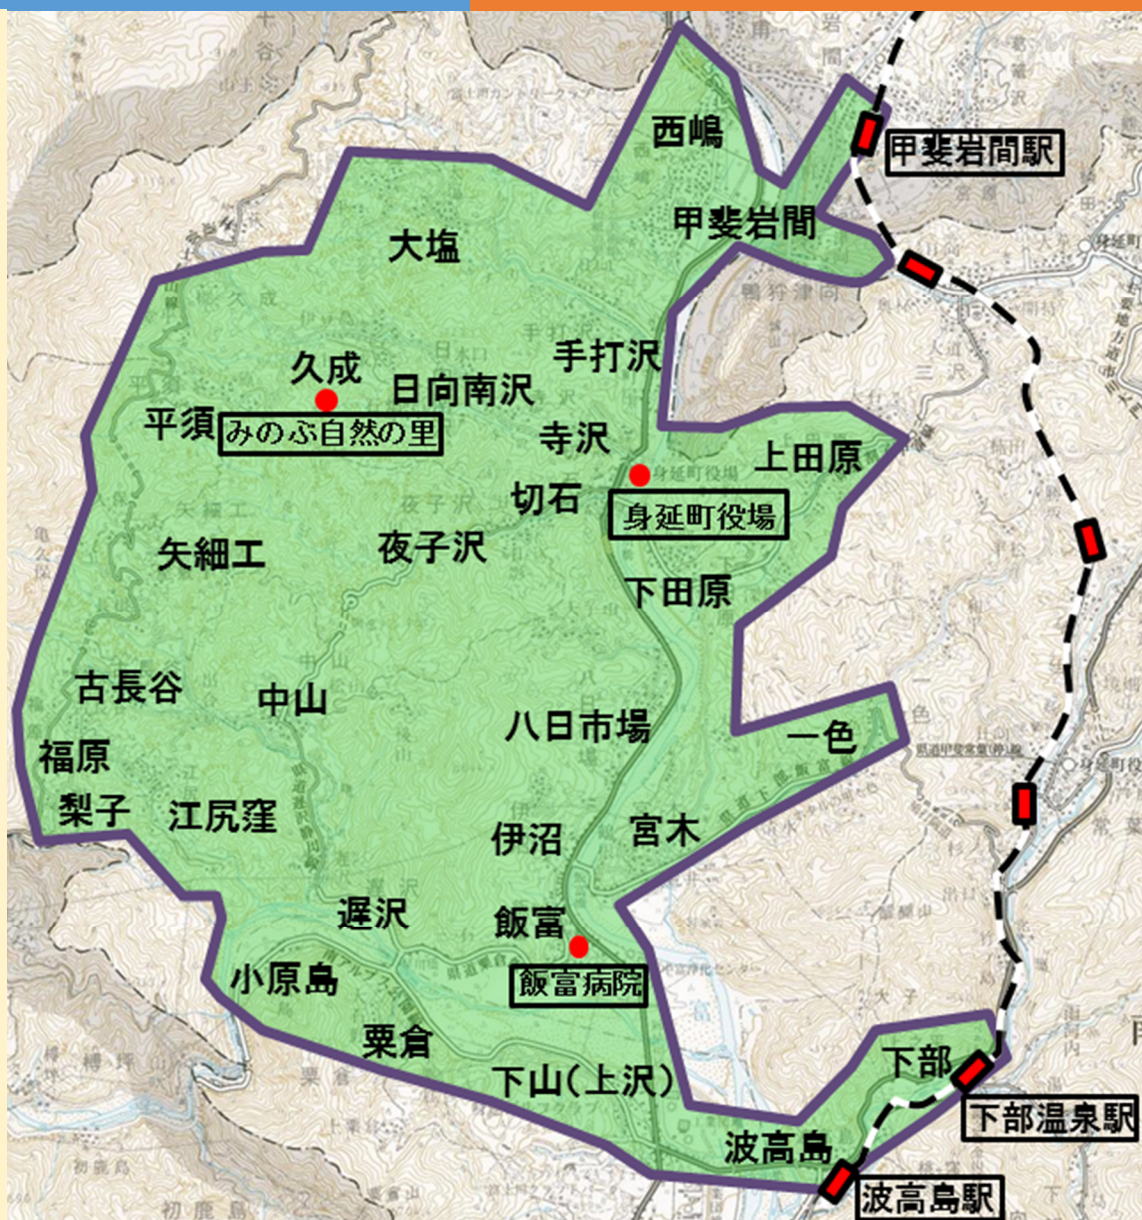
西嶋
甲斐岩間駅
甲斐岩間
大塩
久成
手打沢
日向南沢
平須
みのぶ自然の里
寺沢
上田原
切石
身延町役場
矢細工
夜子沢
下田原
古長谷
中山
八日市場
一色
福原
梨子
江尻窪
伊沼
宮木
遅沢
飯富
小原島
飯富病院
粟倉
下部
下山(上沢)
下部温泉駅
波高島
波高島駅